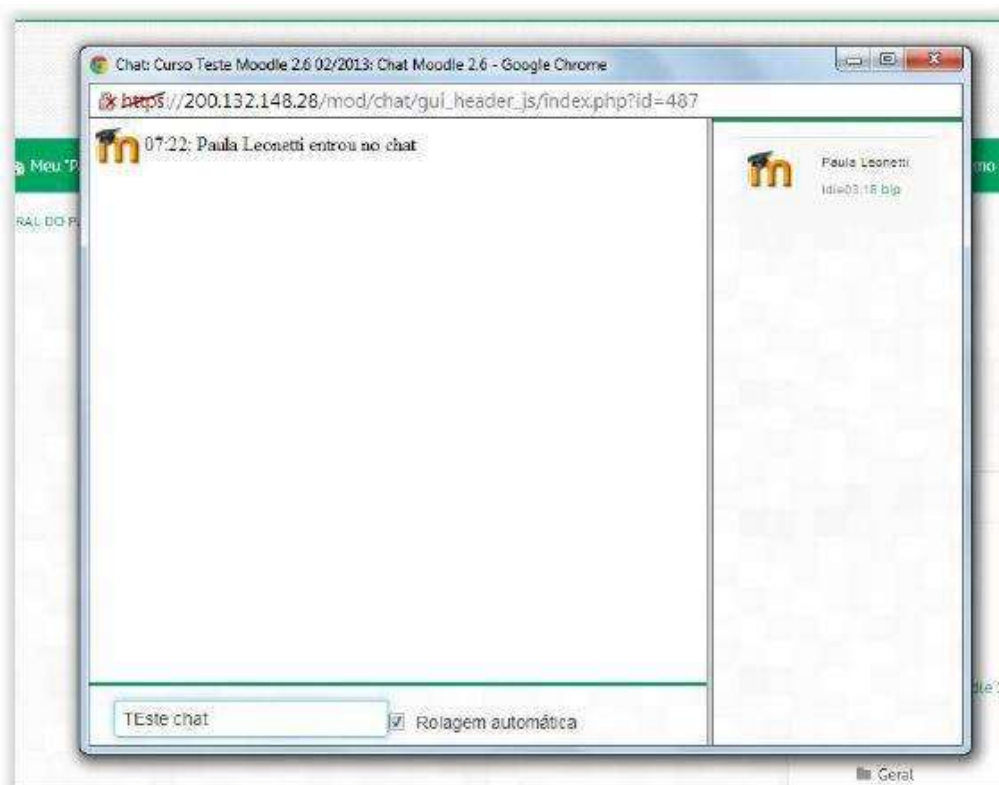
Chat: Curso Teste Moodle 2.6 02/2013: Chat Moodle 2.6 - Google Chrome

https://200.132.148.28/mod/chat/gui_header_js/index.php?id=487

Meu "P

RAL DO P

07:22: Paula Leonetti entrou no chat

Paula Leonetti
Idle03:18 bip

mo

dle

TEste chat

Rolagem automática

Geral